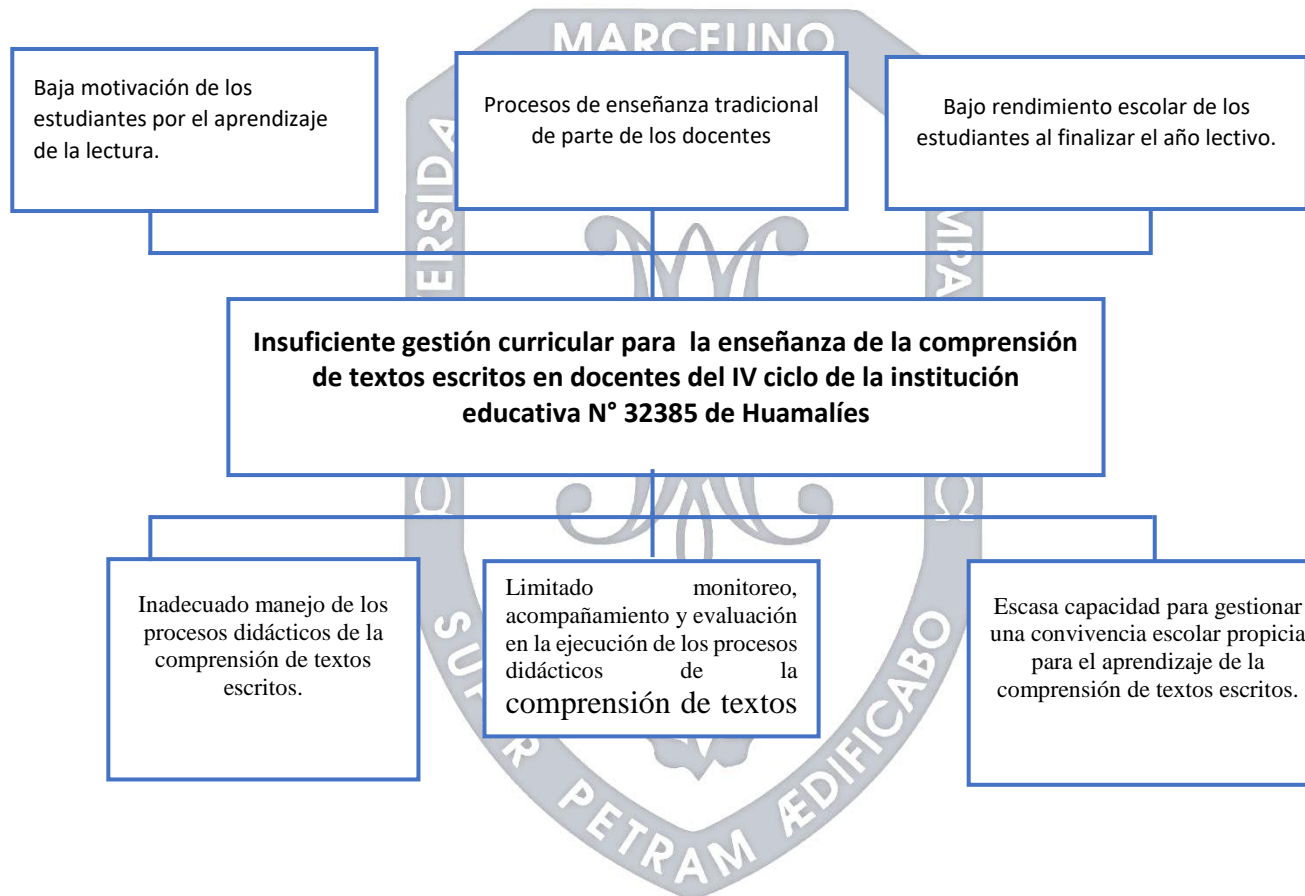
MARCELINO

Baja motivación de los estudiantes por el aprendizaje de la lectura.

Procesos de enseñanza tradicional de parte de los docentes

Bajo rendimiento escolar de los estudiantes al finalizar el año lectivo.

**Insuficiente gestión curricular para la enseñanza de la comprensión de textos escritos en docentes del IV ciclo de la institución educativa N° 32385 de Huamalíes**

Inadecuado manejo de los procesos didácticos de la comprensión de textos escritos.

Limitado monitoreo, acompañamiento y evaluación en la ejecución de los procesos didácticos de la comprensión de textos

Escasa capacidad para gestionar una convivencia escolar propicia para el aprendizaje de la comprensión de textos escritos.

SUPER PETRAM ÆDIFICABO